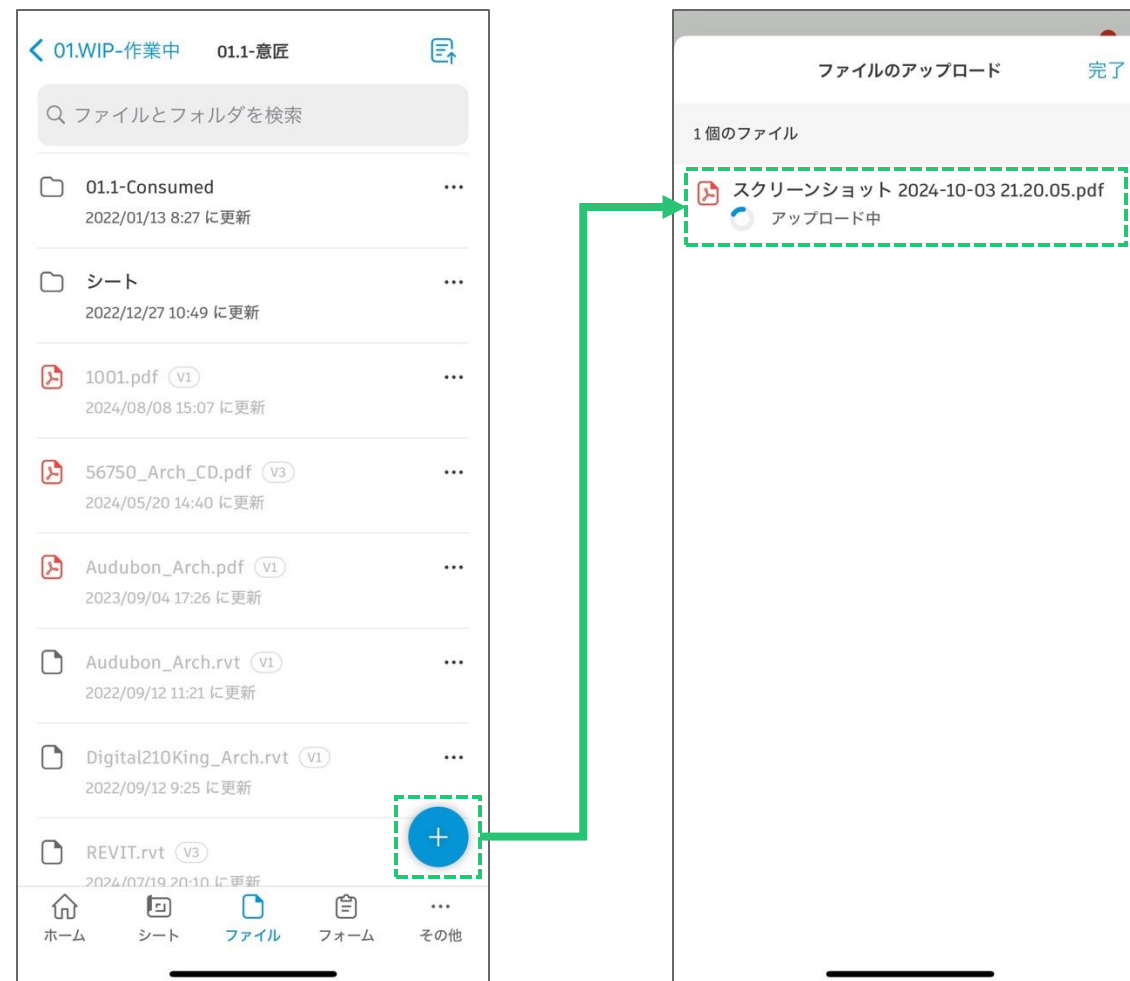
01.WIP-作業中 01.1-意匠

ファイルとフォルダを検索

01.1-Consumed
2022/01/13 8:27 に更新

シート
2022/12/27 10:49 に更新

1001.pdf V1
2024/08/08 15:07 に更新

56750_Arch_CD.pdf V3
2024/05/20 14:40 に更新

Audubon_Arch.pdf V1
2023/09/04 17:26 に更新

Audubon_Arch.rvt V1
2022/09/12 11:21 に更新

Digital210King_Arch.rvt V1
2022/09/12 9:25 に更新

REVIT.rvt V3
2024/07/19 20:10 に更新

+

ホーム シート ファイル フォーム その他

ファイルのアップロード 完了

1個のファイル

スクリーンショット 2024-10-03 21.20.05.pdf
アップロード中